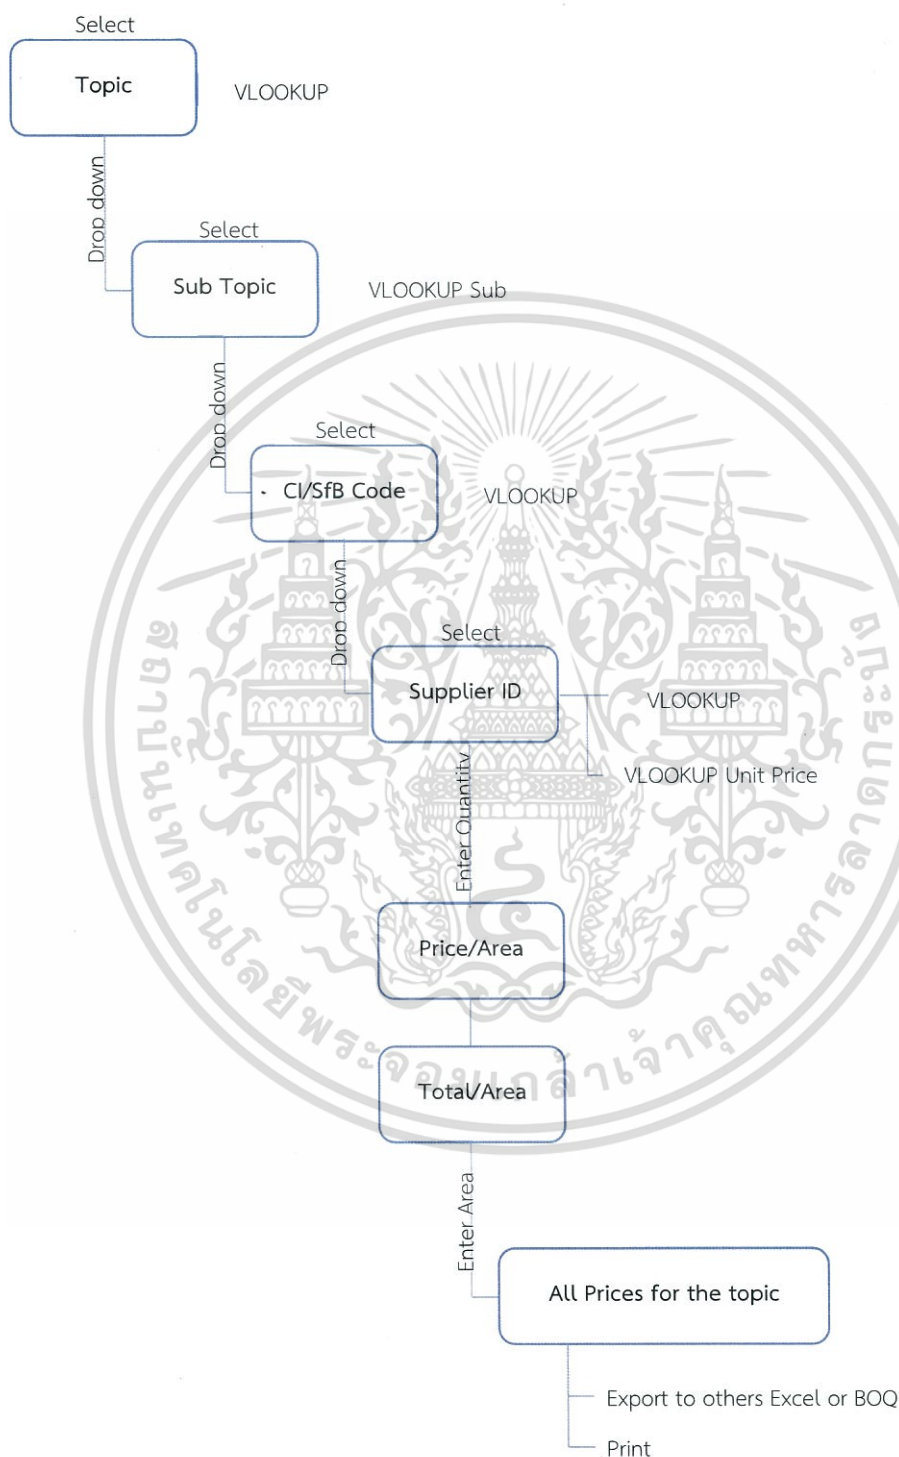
Select

Topic

VLOOKUP

Drop down

Select

Sub Topic

VLOOKUP Sub

Drop down

Select

CI/SfB Code

VLOOKUP

Drop down

Select

Supplier ID

VLOOKUP

VLOOKUP Unit Price

Enter Quantity

Price/Area

Total/Area

Enter Area

All Prices for the topic

Export to others Excel or BOQ

Print

สถาบันเทคโนโลยีพระจอมเกล้าเจ้าคุณทหารลาดกระบัง